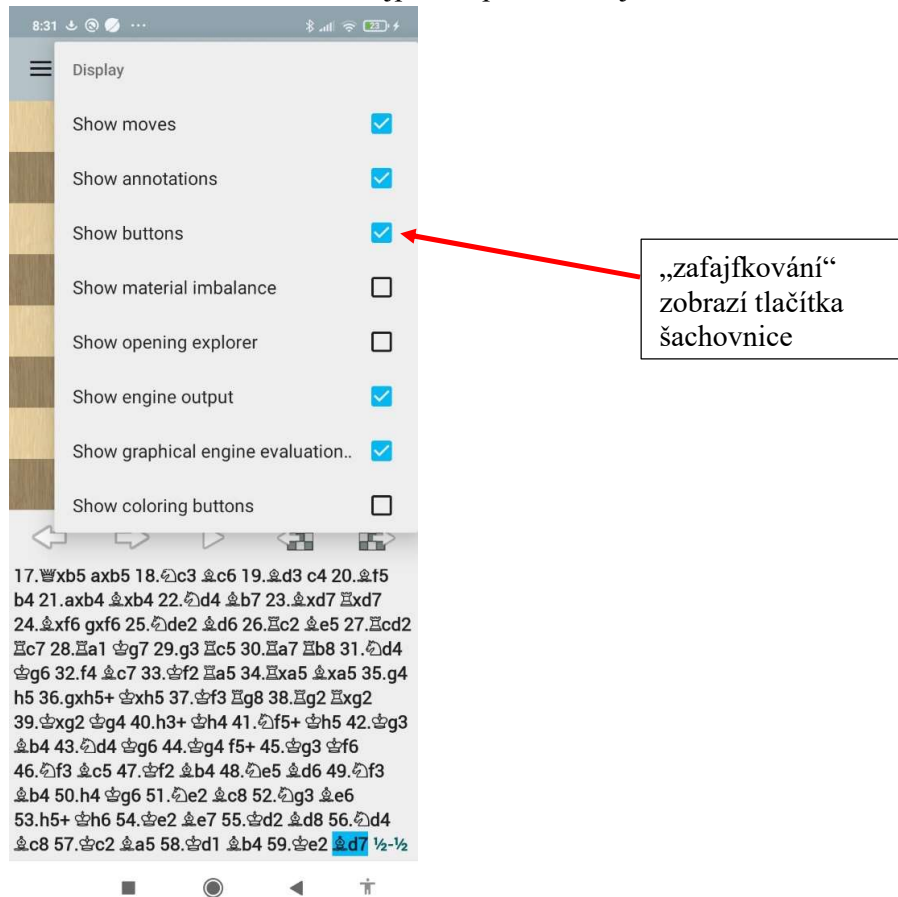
8:31 ··· 23

Display

Show moves

Show annotations

Show buttons

Show material imbalance

Show opening explorer

Show engine output

Show graphical engine evaluation..

Show coloring buttons

„zafajfkování“ zobrazí tlačítka šachovnice

17.♕xb5 axb5 18.♘c3 ♗c6 19.♗d3 c4 20.♗f5 b4 21.axb4 ♗xb4 22.♘d4 ♗b7 23.♗xd7 ♖xd7 24.♗xf6 gxf6 25.♘de2 ♗d6 26.♖c2 ♗e5 27.♖cd2 ♖c7 28.♖a1 ♔g7 29.g3 ♖c5 30.♖a7 ♖b8 31.♘d4 ♔g6 32.f4 ♗c7 33.♔f2 ♖a5 34.♖xa5 ♗xa5 35.g4 h5 36.gxh5+ ♔xh5 37.♔f3 ♖g8 38.♖g2 ♖xg2 39.♔xg2 ♔g4 40.h3+ ♔h4 41.♘f5+ ♔h5 42.♔g3 ♗b4 43.♘d4 ♔g6 44.♔g4 f5+ 45.♔g3 ♔f6 46.♘f3 ♗c5 47.♔f2 ♗b4 48.♘e5 ♗d6 49.♘f3 ♗b4 50.h4 ♔g6 51.♘e2 ♗c8 52.♘g3 ♗e6 53.h5+ ♔h6 54.♔e2 ♗e7 55.♔d2 ♗d8 56.♘d4 ♗c8 57.♔c2 ♗a5 58.♔d1 ♗b4 59.♔e2 ♗d7 ½-½